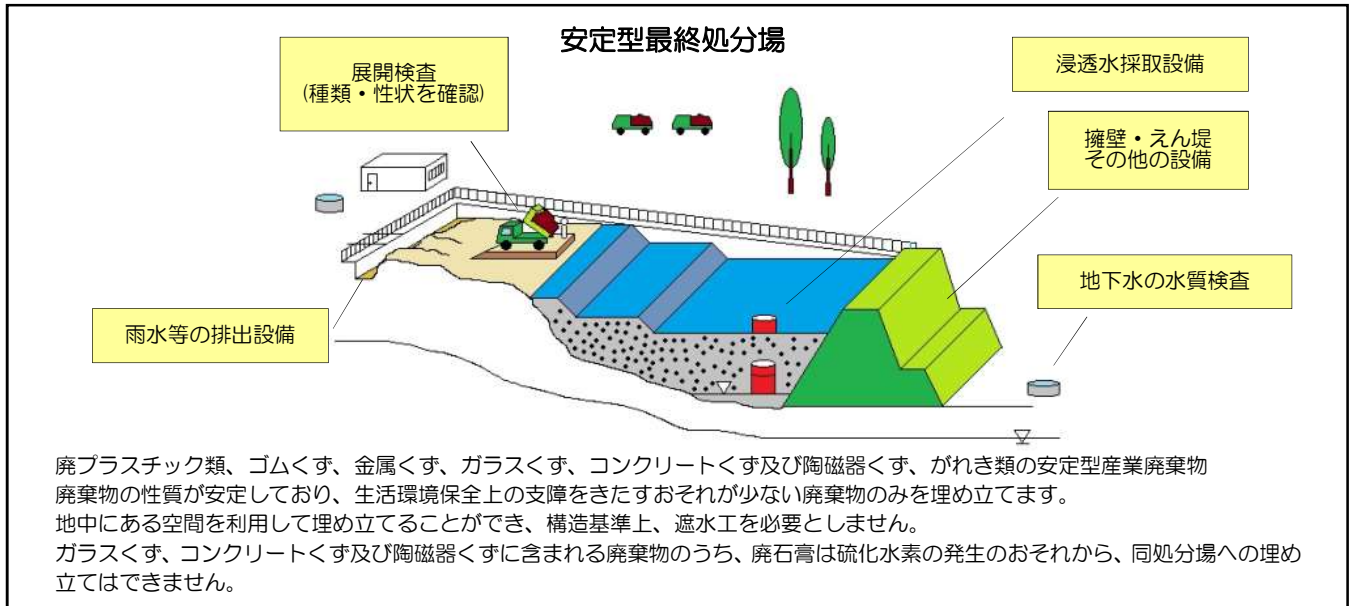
安定型最終処分場

展開検査
(種類・性状を確認)

浸透水採取設備

擁壁・えん堤
その他の設備

地下水の水質検査

雨水等の排出設備

廃プラスチック類、ゴムくず、金属くず、ガラスくず、コンクリートくず及び陶磁器くず、がれき類の安定型産業廃棄物
廃棄物の性質が安定しており、生活環境保全上の支障をきたすおそれが少ない廃棄物のみを埋め立てます。
地中にある空間を利用して埋め立てることができ、構造基準上、遮水工を必要としません。
ガラスくず、コンクリートくず及び陶磁器くずに含まれる廃棄物のうち、廃石膏は硫化水素の発生のおそれから、同処分場への埋め立てはできません。